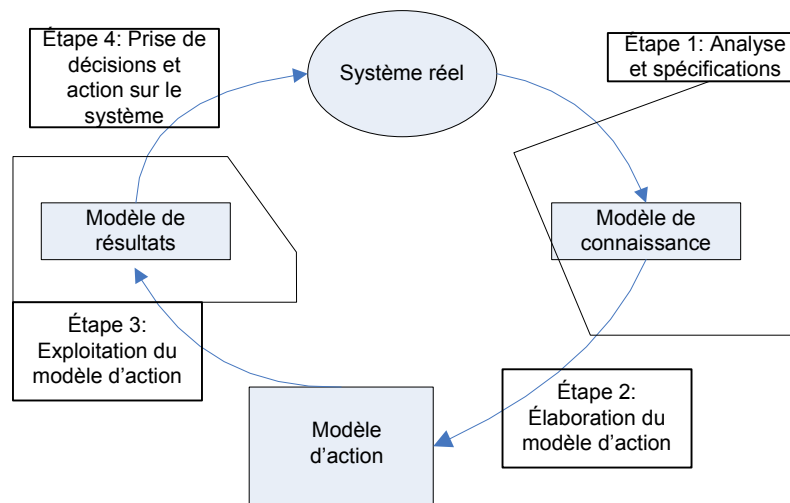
Étape 4: Prise de décisions et action sur le système

Système réel

Étape 1: Analyse et spécifications

Modèle de résultats

Modèle de connaissance

Étape 3: Exploitation du modèle d'action

Étape 2: Élaboration du modèle d'action

Modèle d'action